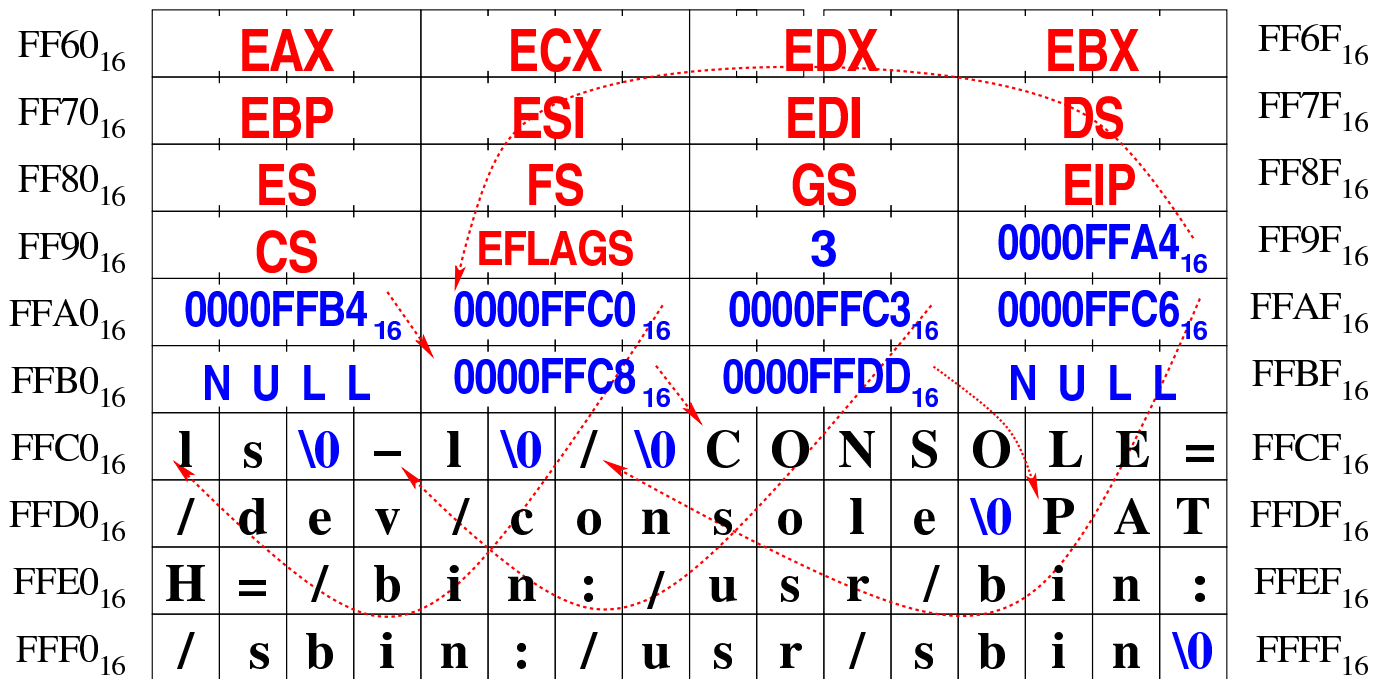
| | | | | | |
|---|---|---|---|---|---|
| $FF60_{16}$ | EAX | ECX | EDX | EBX | $FF6F_{16}$ |
| $FF70_{16}$ | EBP | ESI | EDI | DS | $FF7F_{16}$ |
| $FF80_{16}$ | ES | FS | GS | EIP | $FF8F_{16}$ |
| $FF90_{16}$ | CS | EFLAGS | 3 | $0000FFA4_{16}$ | $FF9F_{16}$ |
| $FFA0_{16}$ | $0000FFB4_{16}$ | $0000FFC0_{16}$ | $0000FFC3_{16}$ | $0000FFC6_{16}$ | $FFAF_{16}$ |
| $FFB0_{16}$ | N U L L | $0000FFC8_{16}$ | $0000FFDD_{16}$ | N U L L | $FFBF_{16}$ |

| | | | | | | | | | | | | | | | | | |
|---|---|---|---|---|---|---|---|---|---|---|---|---|---|---|---|---|---|
| $FFC0_{16}$ | l | s | \0 | – | l | \0 | / | \0 | C | O | N | S | O | L | E | = | $FFCF_{16}$ |
| $FFD0_{16}$ | / | d | e | v | / | c | o | n | s | o | l | e | \0 | P | A | T | $FFDF_{16}$ |
| $FFE0_{16}$ | H | = | / | b | i | n | : | / | u | s | r | / | b | i | n | : | $FFEF_{16}$ |
| $FFF0_{16}$ | / | s | b | i | n | : | / | u | s | r | / | s | b | i | n | \0 | $FFFF_{16}$ |